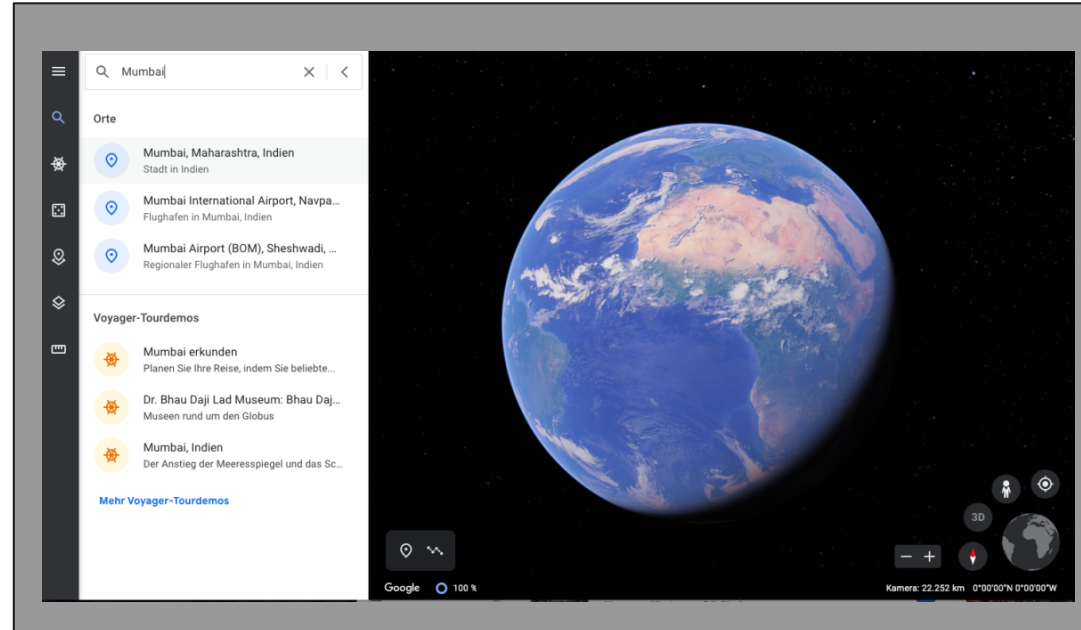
Mumbai

Orte

Mumbai, Maharashtra, Indien
Stadt in Indien

Mumbai International Airport, Navpa...
Flughafen in Mumbai, Indien

Mumbai Airport (BOM), Sheshwadi, ...
Regionaler Flughafen in Mumbai, Indien

Voyager-Tourdemos

Mumbai erkunden
Planen Sie Ihre Reise, indem Sie beliebte...

Dr. Bhau Daji Lad Museum: Bhau Daj...
Museen rund um den Globus

Mumbai, Indien
Der Anstieg der Meeresspiegel und das Sc...

Mehr Voyager-Tourdemos

3D

Google 100 %

Kamera: 22.252 km 0°00'00"N 0°00'00"W